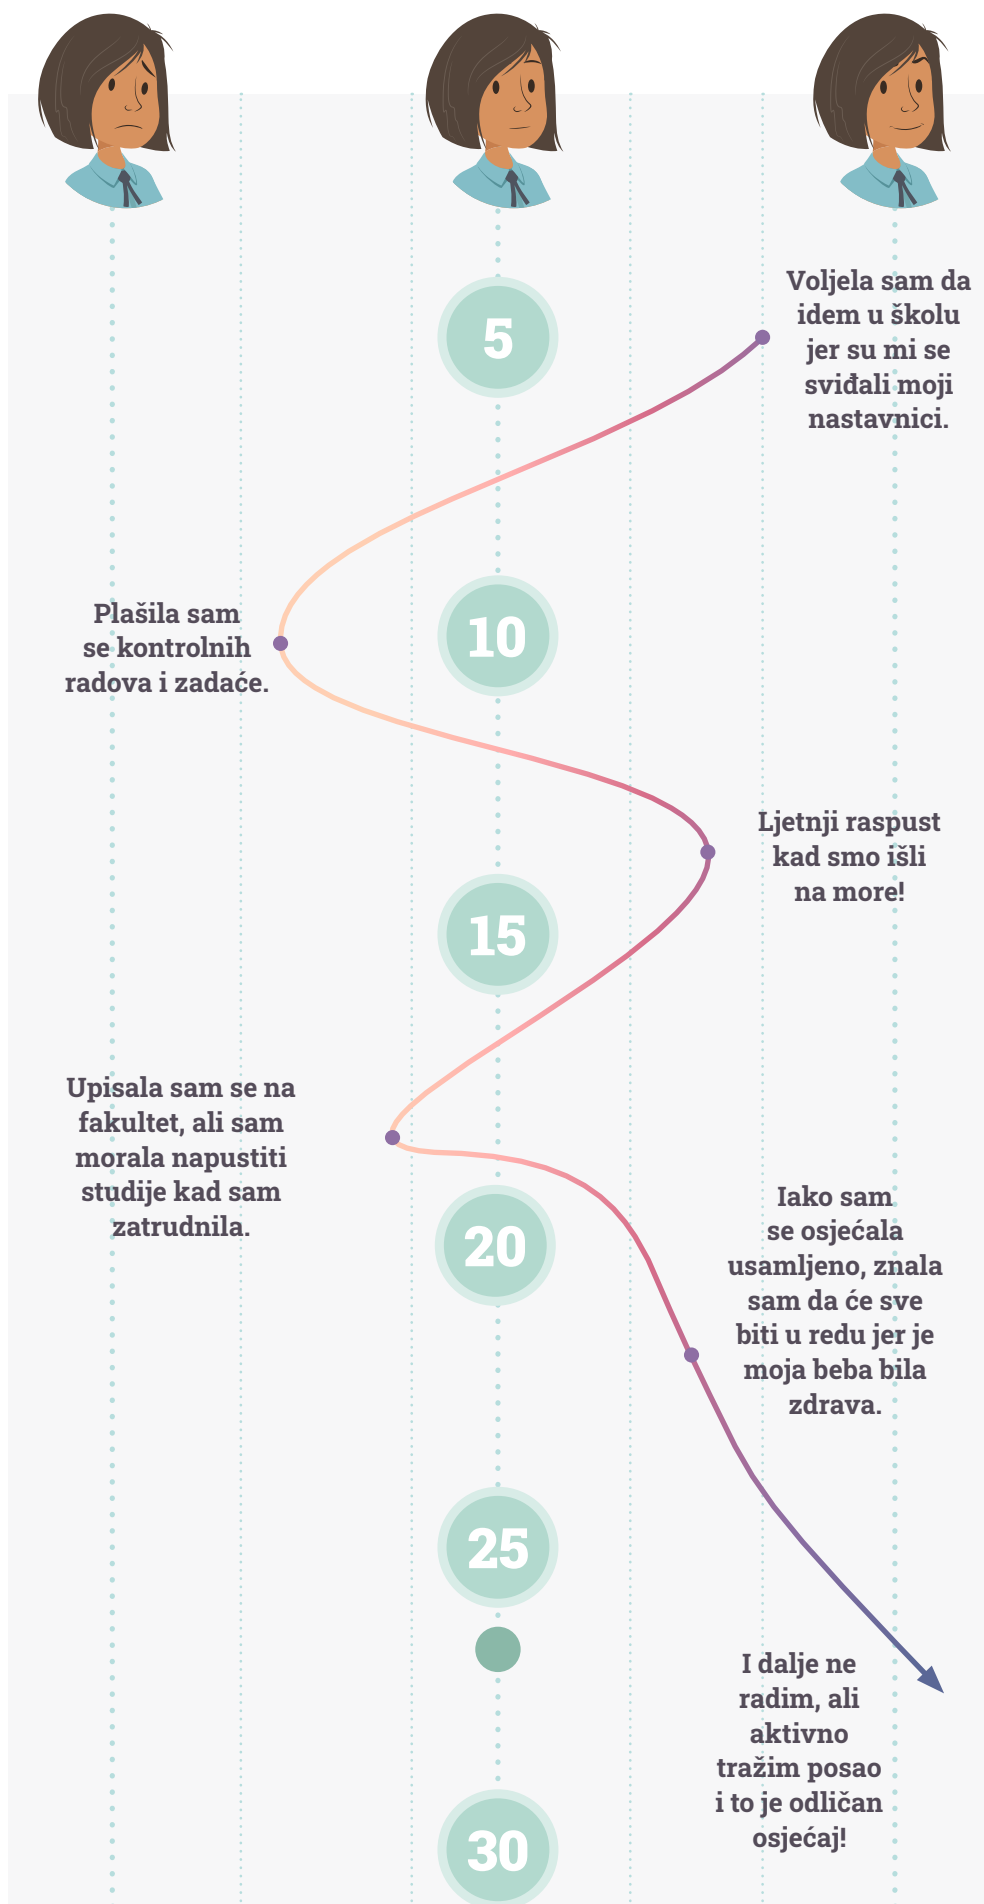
Voljela sam da idem u školu jer su mi se sviđali moji nastavnici.

5

Plašila sam se kontrolnih radova i zadaće.

10

Ljetnji raspust kad smo išli na more!

15

Upisala sam se na fakultet, ali sam morala napustiti studije kad sam zatrudnila.

20

Iako sam se osjećala usamljeno, znala sam da će sve biti u redu jer je moja beba bila zdrava.

25

I dalje ne radim, ali aktivno tražim posao i to je odličan osjećaj!

30